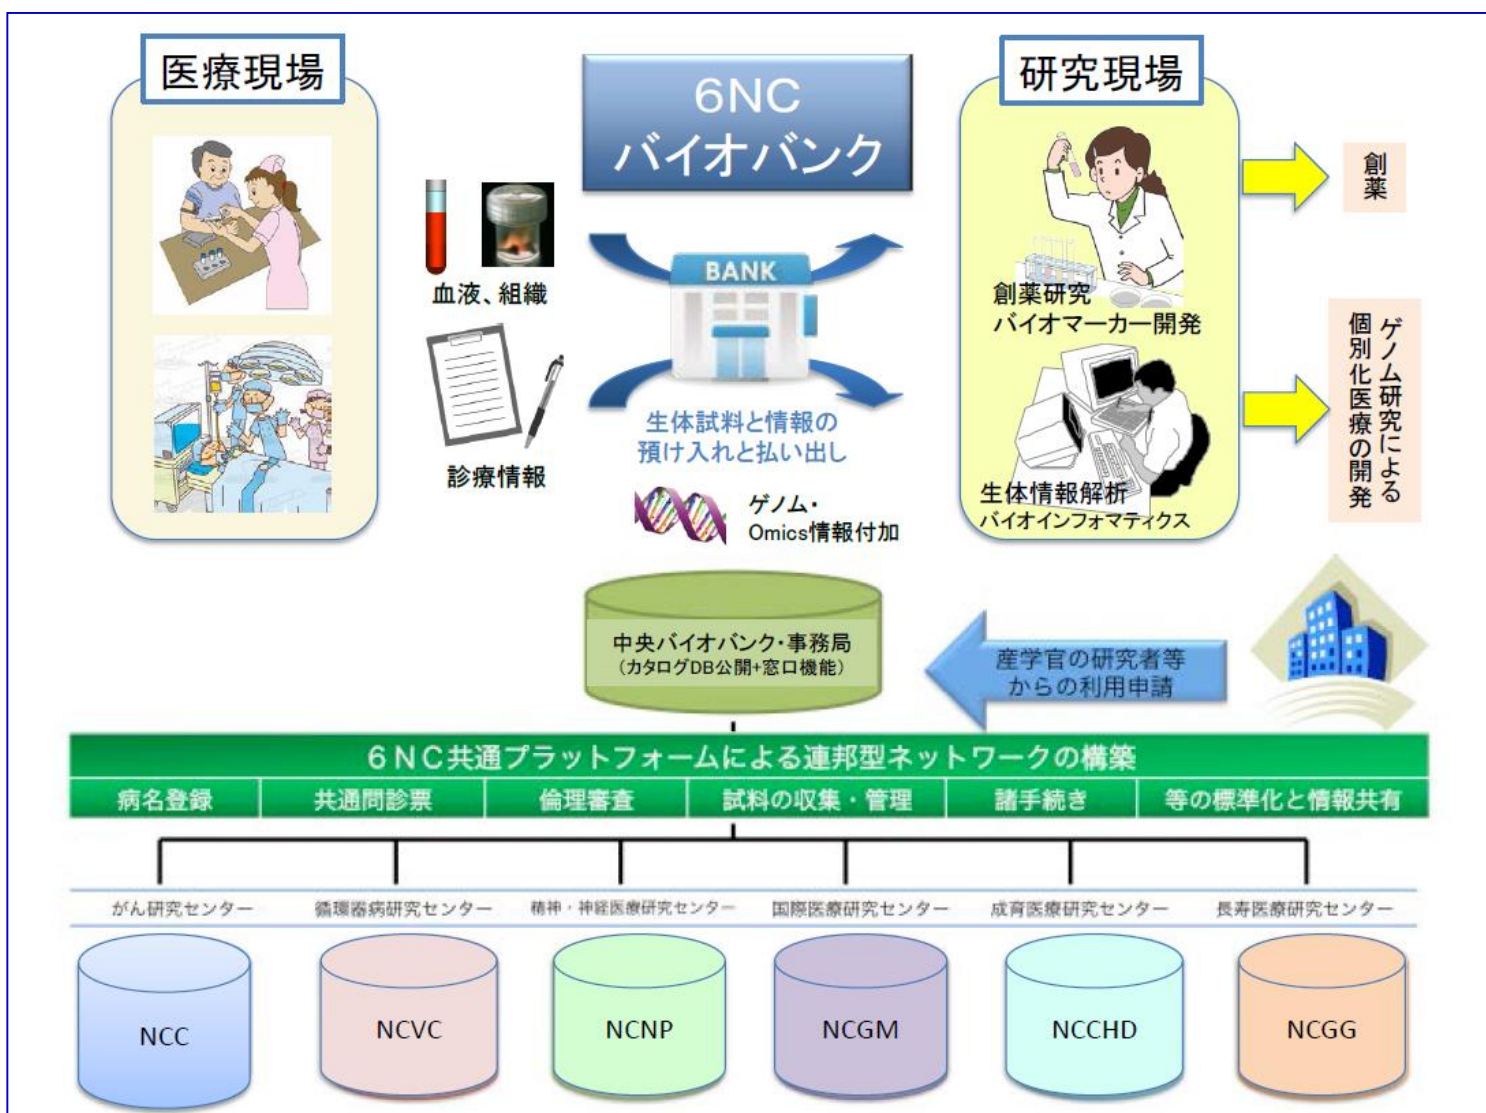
医療現場

6NC
バイオバンク

研究現場

創薬

血液、組織

BANK

創薬研究
バイオマーカー開発

ゲノム研究による個別化医療の開発

診療情報

生体試料と情報の
預け入れと払い出し

ゲノム・
Omics情報付加

生体情報解析
バイオインフォマティクス

中央バイオバンク・事務局
（カタログDB公開+窓口機能）

産学官の研究者等
からの利用申請

6NC共通プラットフォームによる連邦型ネットワークの構築

| 病名登録 | 共通問診票 | 倫理審査 | 試料の収集・管理 | 諸手続き | 等の標準化と情報共有 |
|---|---|---|---|---|---|

がん研究センター　循環器病研究センター　精神・神経医療研究センター　国際医療研究センター　成育医療研究センター　長寿医療研究センター

NCC　NCVC　NCNP　NCGM　NCCHD　NCGG